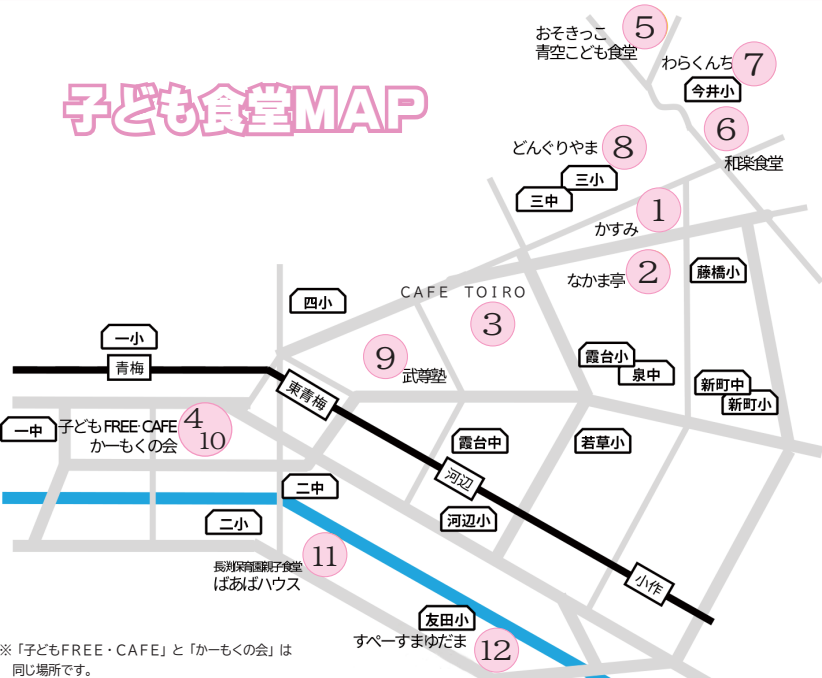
子ども食堂MAP

おそきっこ 青空こども食堂 5
わらくんち 7
今井小
6 和楽食堂
どんぐりやま 8
三小
三中
1 かすみ
なかま亭 2
藤橋小
四小
CAFE TOIRO 3
一小
9 武尊塾
青梅
霞台小
泉中
東青梅
新町中
新町小
一中
子ども FREE・CAFE 4
かーもくの会 10
霞台中
若草小
河辺
二中
二小
河辺小
長渕保育園親子食堂 11
ばあばハウス
小作
友田小
すぺーすまゆだま 12

※「子どもFREE・CAFE」と「かーもくの会」は同じ場所です。